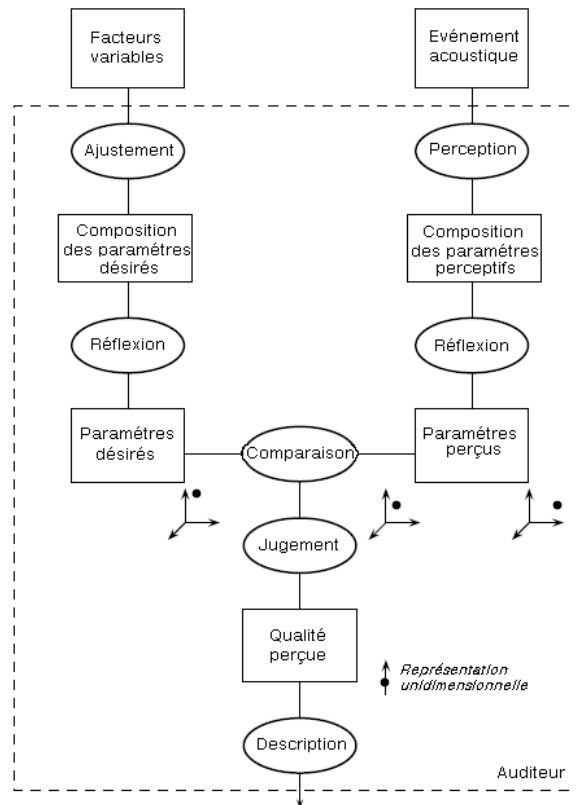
Facteurs variables

Evénement acoustique

Ajustement

Perception

Composition des paramètres désirés

Composition des paramètres perceptifs

Réflexion

Réflexion

Paramètres désirés

Comparaison

Paramètres perçus

Jugement

Qualité perçue

Représentation unidimensionnelle

Description

Auditeur